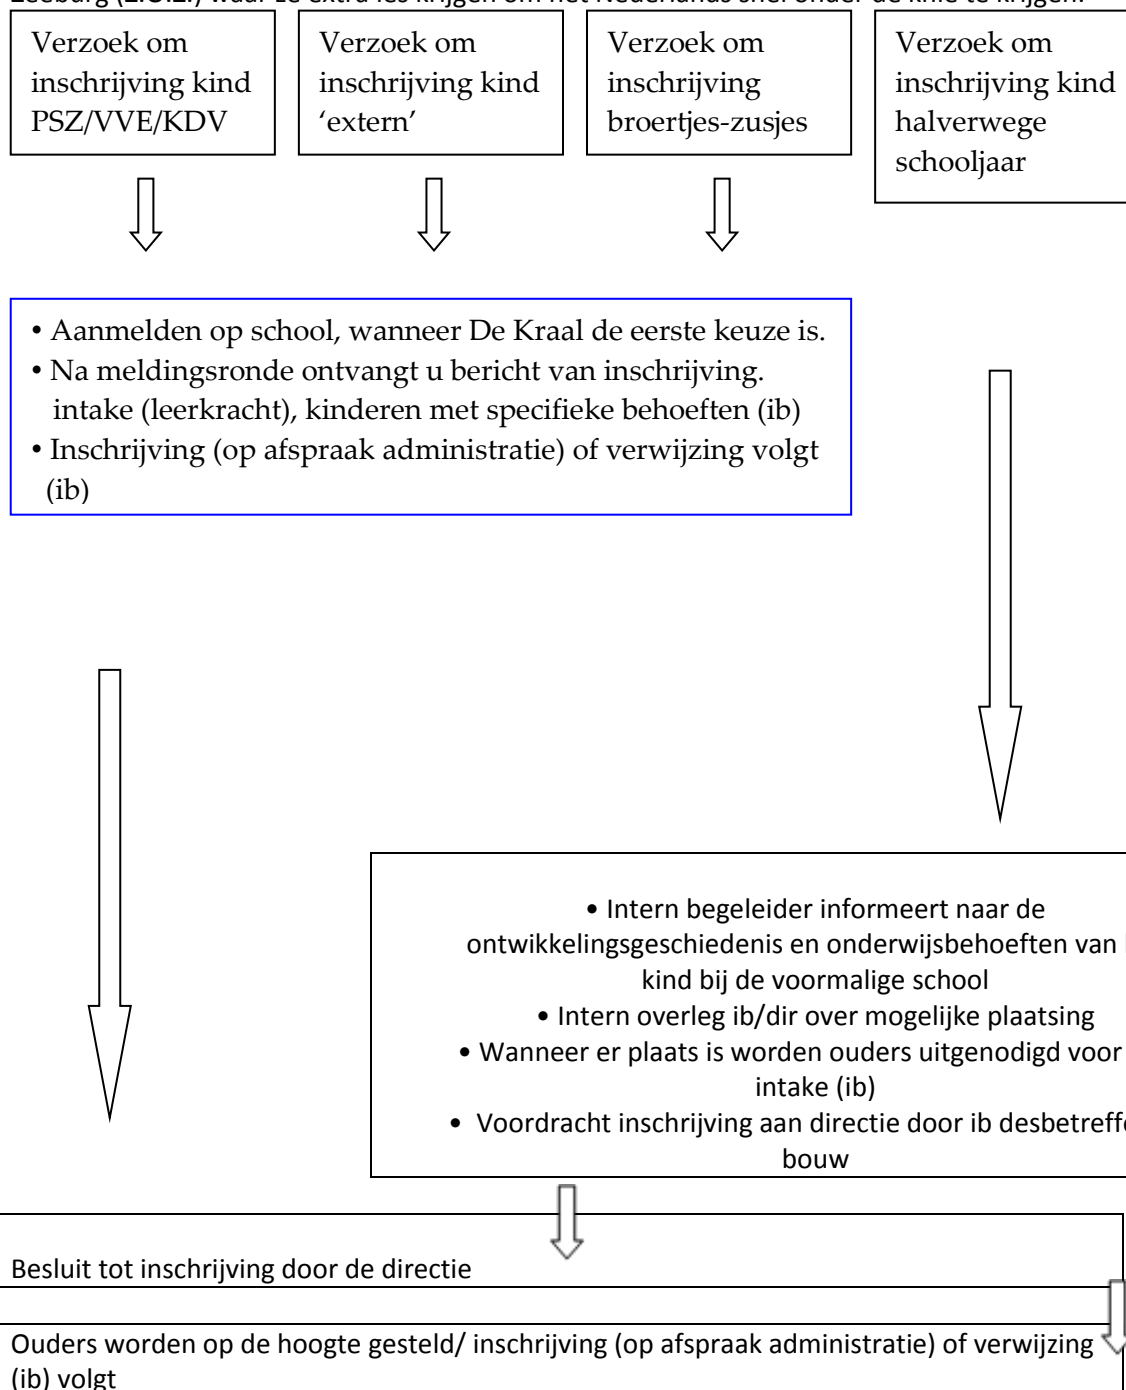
Leeburg (L.O.L.) waar ze extra les krijgen om het Nederlands snel onder de knie te krijgen.

Verzoek om inschrijving kind PSZ/VVE/KDV

Verzoek om inschrijving kind 'extern'

Verzoek om inschrijving broertjes-zusjes

Verzoek om inschrijving kind halverwege schooljaar

• Aanmelden op school, wanneer De Kraal de eerste keuze is.
• Na meldingsronde ontvangt u bericht van inschrijving. intake (leerkracht), kinderen met specifieke behoeften (ib)
• Inschrijving (op afspraak administratie) of verwijzing volgt (ib)

• Intern begeleider informeert naar de ontwikkelingsgeschiedenis en onderwijsbehoeften van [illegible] kind bij de voormalige school
• Intern overleg ib/dir over mogelijke plaatsing
• Wanneer er plaats is worden ouders uitgenodigd voor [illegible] intake (ib)
• Voordracht inschrijving aan directie door ib desbetreff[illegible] bouw

Besluit tot inschrijving door de directie

Ouders worden op de hoogte gesteld/ inschrijving (op afspraak administratie) of verwijzing (ib) volgt